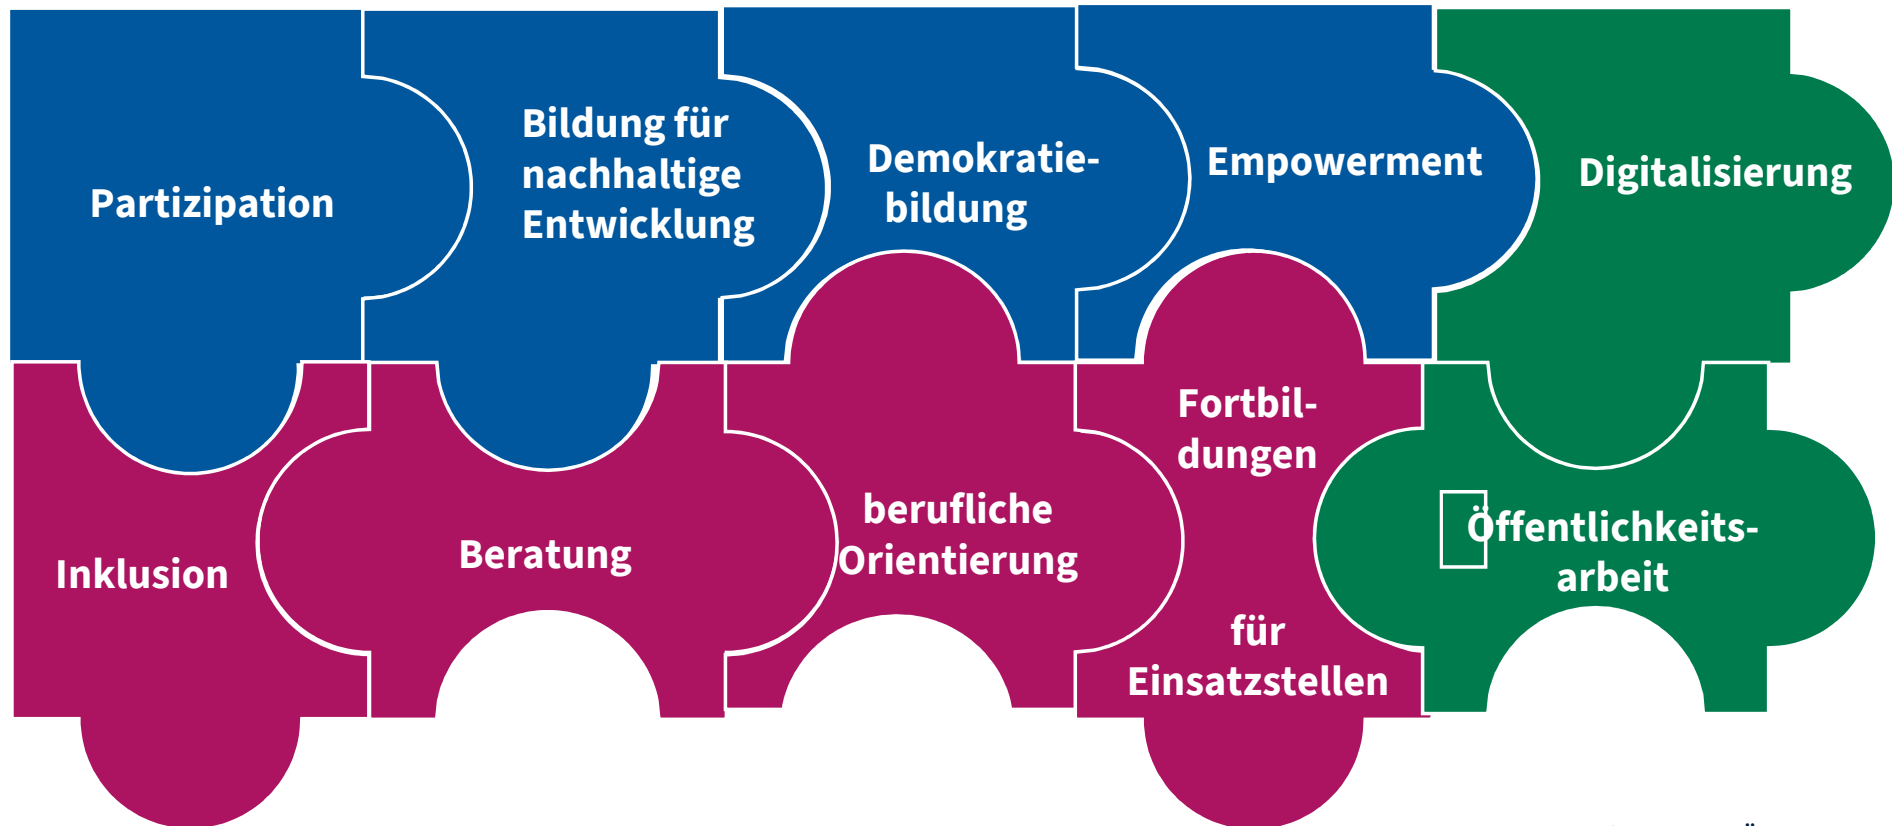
Partizipation

Bildung für nachhaltige Entwicklung

Demokratie-bildung

Empowerment

Digitalisierung

Inklusion

Beratung

berufliche Orientierung

Fortbil-dungen

für Einsatzstellen

Öffentlichkeits-arbeit